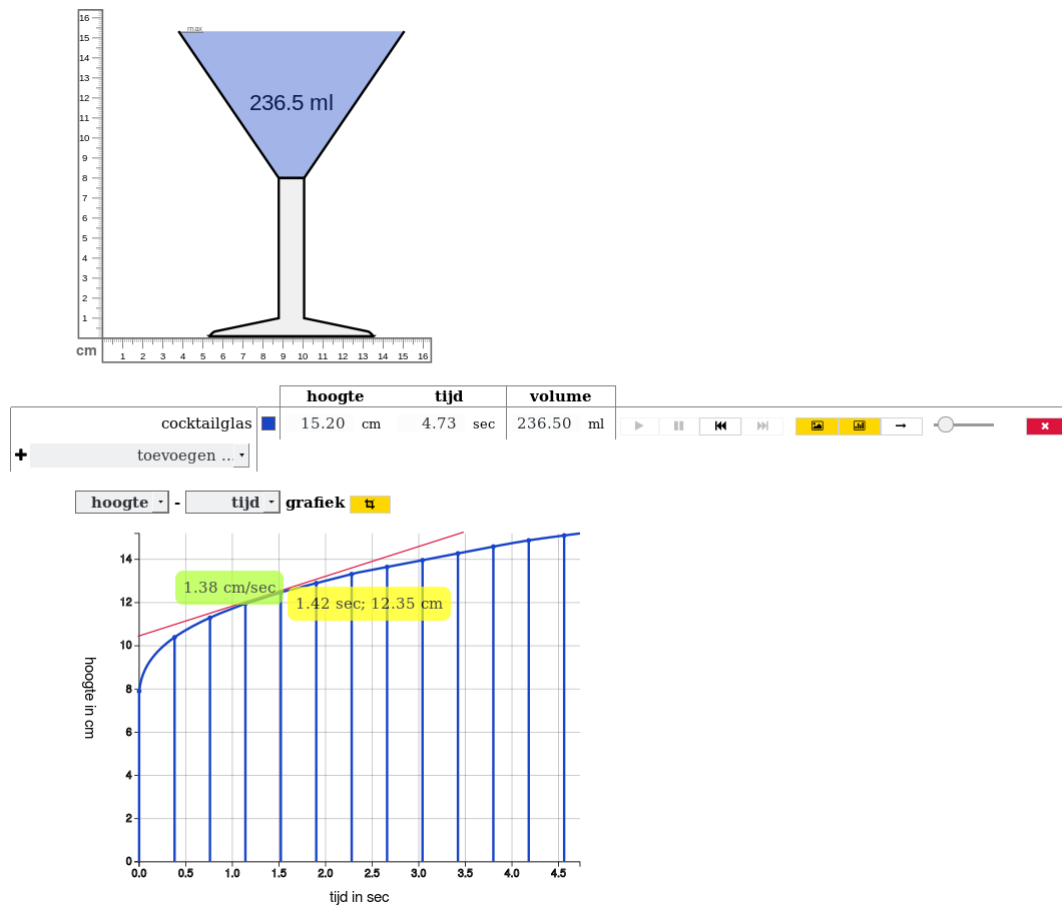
16
15
14
13
12
11
10
9
8
7
6
5
4
3
2
1
cm
1 2 3 4 5 6 7 8 9 10 11 12 13 14 15 16
max
236.5 ml

| | hoogte | tijd | volume |
|---|---|---|---|
| cocktailglas | 15.20 cm | 4.73 sec | 236.50 ml |

+ toevoegen ...

hoogte - tijd grafiek

1.38 cm/sec
1.42 sec; 12.35 cm

hoogte in cm
14
12
10
8
6
4
2
0
0.0 0.5 1.0 1.5 2.0 2.5 3.0 3.5 4.0 4.5
tijd in sec